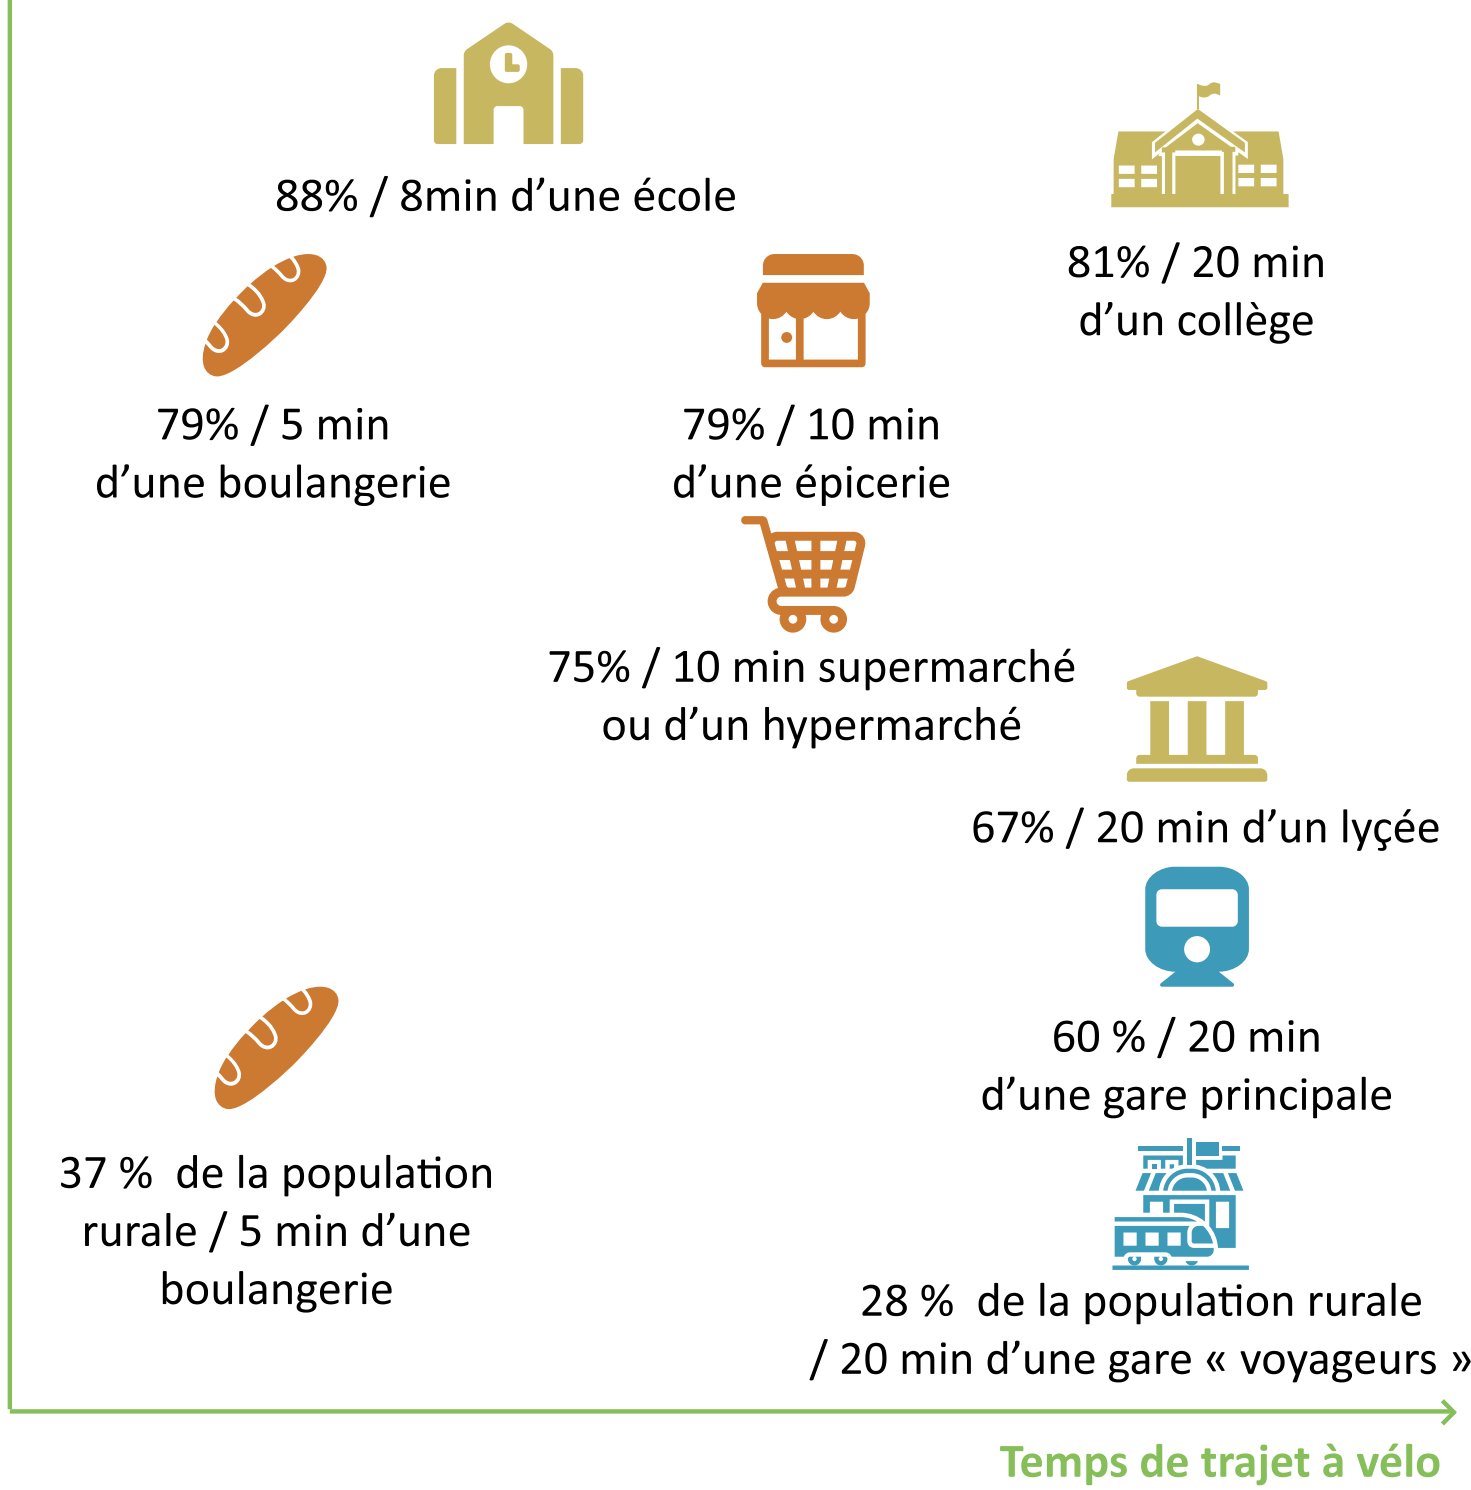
88% / 8min d’une école

81% / 20 min d’un collège

79% / 5 min d’une boulangerie

79% / 10 min d’une épicerie

75% / 10 min supermarché ou d’un hypermarché

67% / 20 min d’un lyçée

60 % / 20 min d’une gare principale

37 %  de la population rurale / 5 min d’une boulangerie

28 %  de la population rurale / 20 min d’une gare « voyageurs »

Temps de trajet à vélo